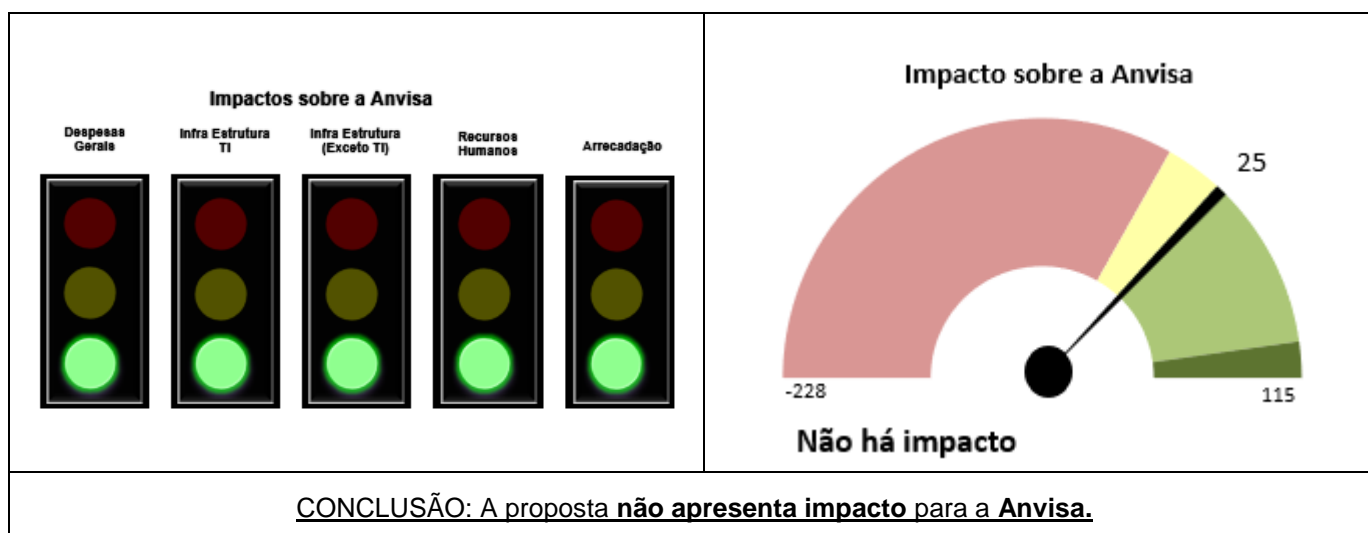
Impactos sobre a Anvisa

Despesas Gerais

Infra Estrutura TI

Infra Estrutura (Exceto TI)

Recursos Humanos

Arrecadação

Impacto sobre a Anvisa

25

-228

115

Não há impacto

CONCLUSÃO: A proposta **não apresenta impacto** para a **Anvisa.**